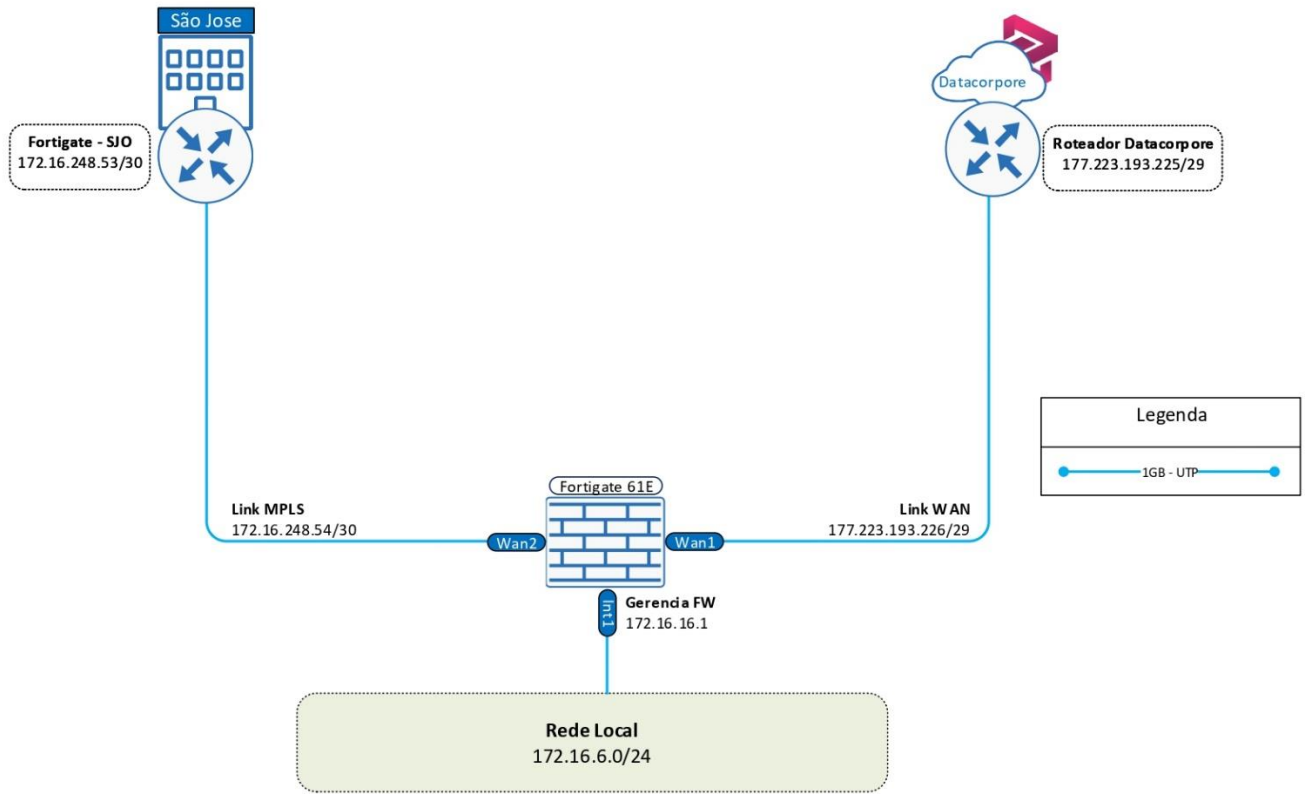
São Jose

Fortigate - SJO
172.16.248.53/30

Datacorpore

Roteador Datacorpore
177.223.193.225/29

Legenda

1GB - UTP

Link MPLS
172.16.248.54/30

Fortigate 61E

Wan2

Wan1

Link WAN
177.223.193.226/29

Int1

Gerencia FW
172.16.16.1

Rede Local
172.16.6.0/24